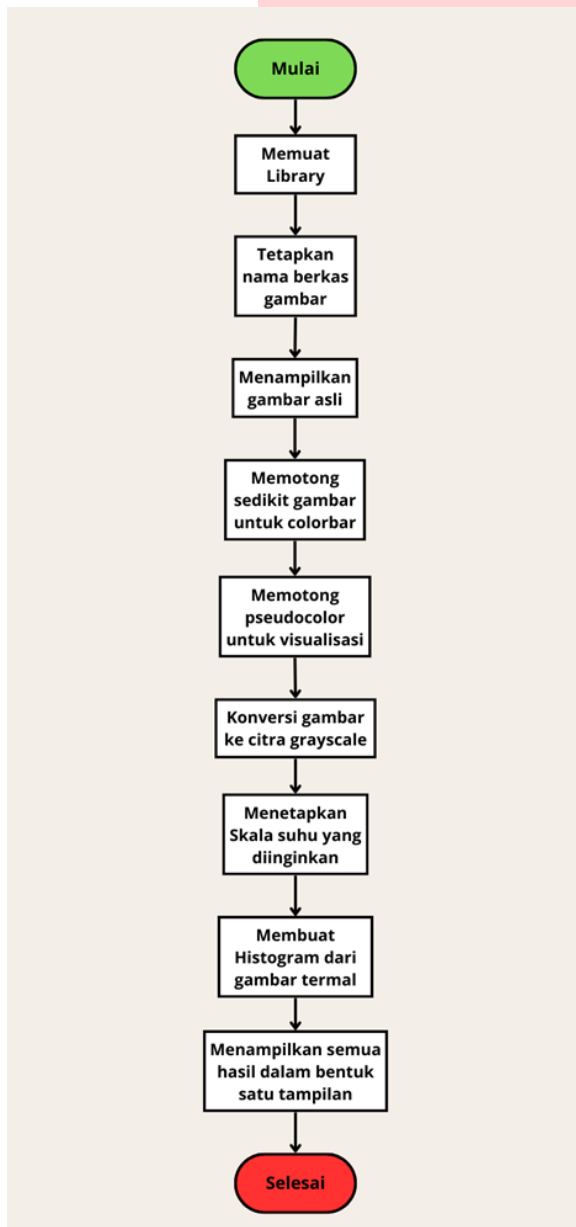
Mulai

Memuat Library

Tetapkan nama berkas gambar

Menampilkan gambar asli

Memotong sedikit gambar untuk colorbar

Memotong pseudocolor untuk visualisasi

Konversi gambar ke citra grayscale

Menetapkan Skala suhu yang diinginkan

Membuat Histogram dari gambar termal

Menampilkan semua hasil dalam bentuk satu tampilan

Selesai